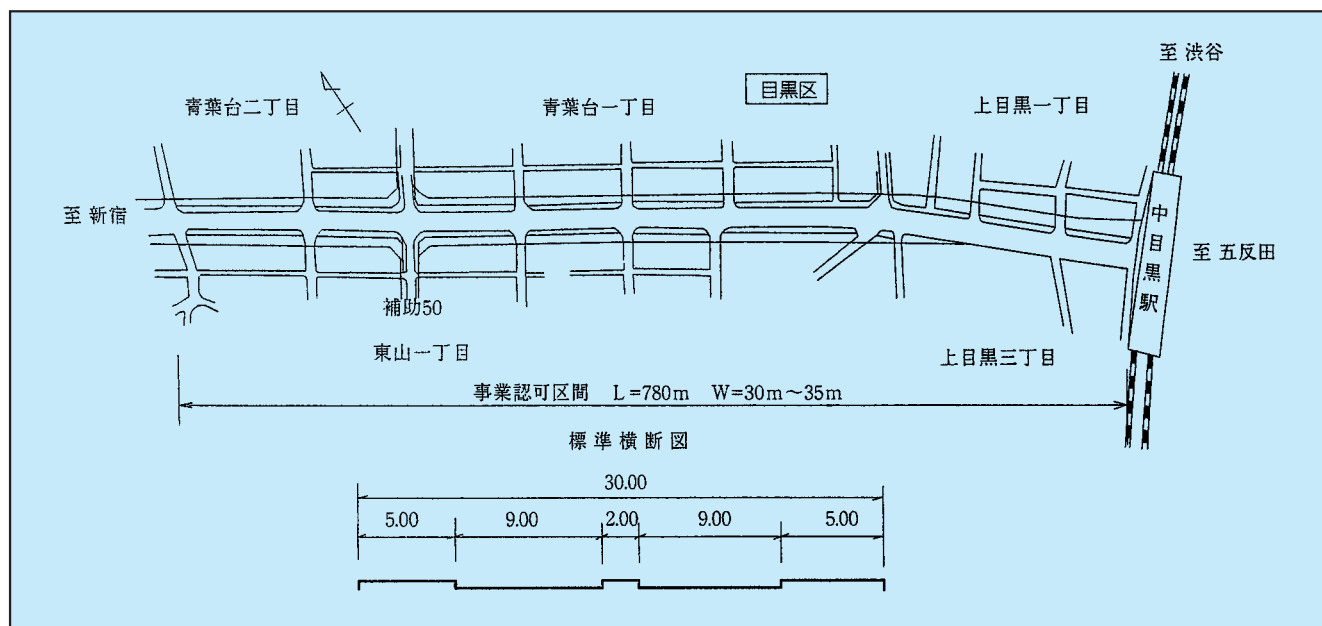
至 渋谷

青葉台二丁目

目黒区

青葉台一丁目

上目黒一丁目

至 新宿

中目黒駅

至 五反田

補助50

東山一丁目

上目黒三丁目

事業認可区間 L＝780m W＝30m～35m

標準横断図

30.00

5.00

9.00

2.00

9.00

5.00